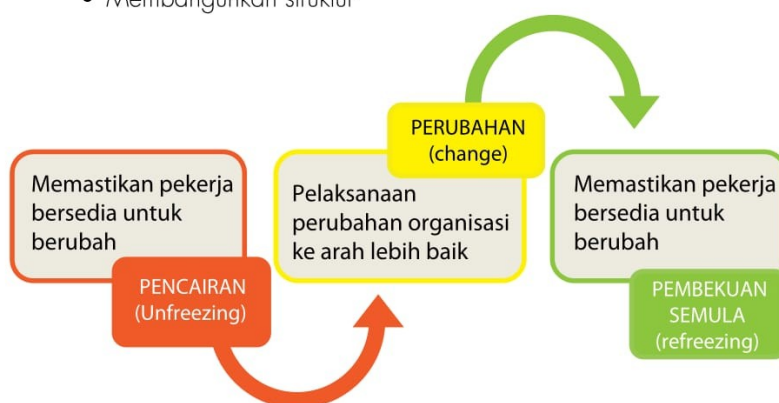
• Membangunkan struktur

Memastikan pekerja bersedia untuk berubah

PENCAIRAN (Unfreezing)

PERUBAHAN (change)

Pelaksanaan perubahan organisasi ke arah lebih baik

Memastikan pekerja bersedia untuk berubah

PEMBEKUAN SEMULA (refreezing)